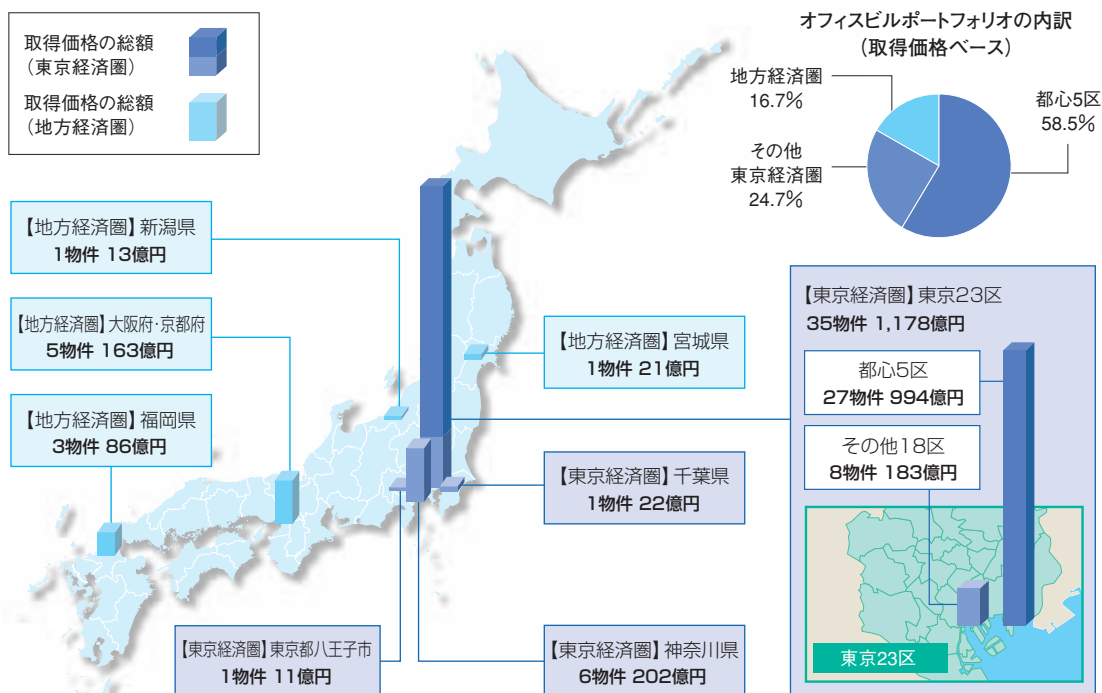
取得価格の総額
（東京経済圏）

取得価格の総額
（地方経済圏）

オフィスビルポートフォリオの内訳
（取得価格ベース）

地方経済圏
16.7%

都心5区
58.5%

その他
東京経済圏
24.7%

【地方経済圏】新潟県
1物件 13億円

【地方経済圏】大阪府·京都府
5物件 163億円

【地方経済圏】福岡県
3物件 86億円

【地方経済圏】宮城県
1物件 21億円

【東京経済圏】東京23区
35物件 1,178億円

都心5区
27物件 994億円

その他18区
8物件 183億円

【東京経済圏】千葉県
1物件 22億円

【東京経済圏】東京都八王子市
1物件 11億円

【東京経済圏】神奈川県
6物件 202億円

東京23区